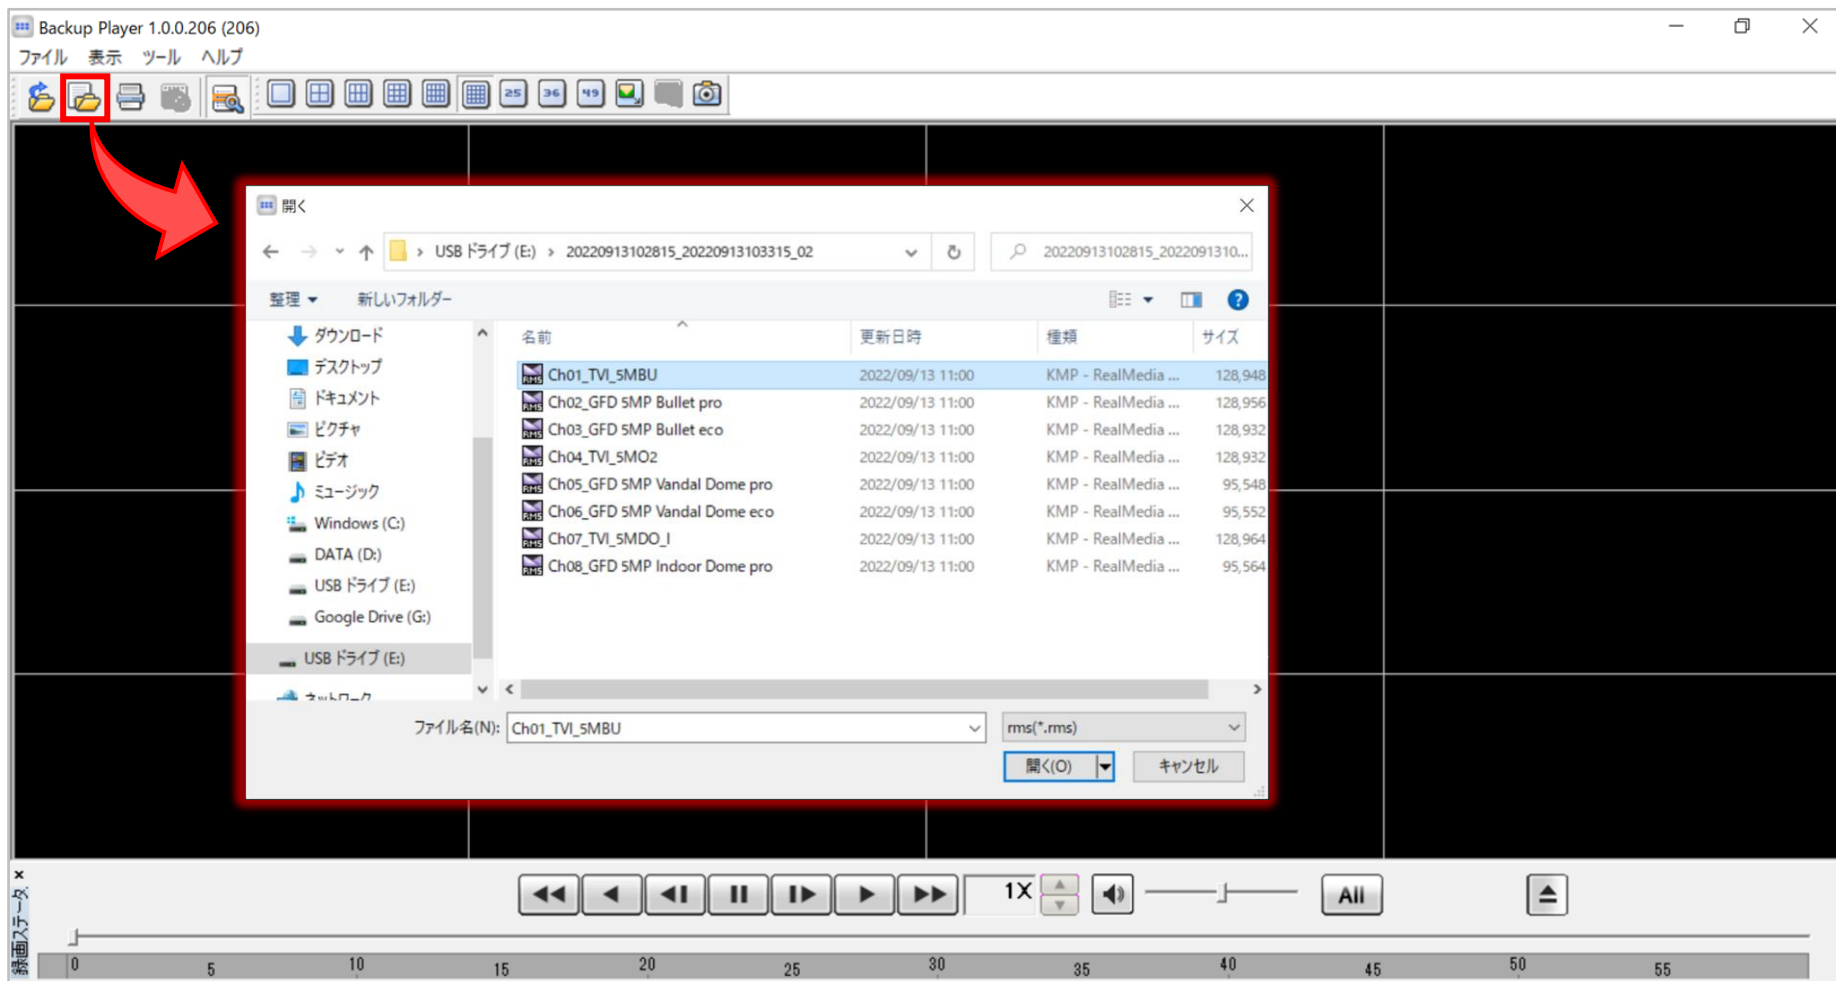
Backup Player 1.0.0.206 (206)
ファイル 表示 ツール ヘルプ

25 36 49

開く

USB ドライブ (E:) › 20220913102815_20220913103315_02

20220913102815_2022091310...

整理 ▾ 新しいフォルダー

ダウンロード
デスクトップ
ドキュメント
ピクチャ
ビデオ
ミュージック
Windows (C:)
DATA (D:)
USB ドライブ (E:)
Google Drive (G:)
USB ドライブ (E:)
ネットワーク

| 名前 | 更新日時 | 種類 | サイズ |
|---|---|---|---|
| Ch01_TVI_5MBU | 2022/09/13 11:00 | KMP - RealMedia ... | 128,948 |
| Ch02_GFD 5MP Bullet pro | 2022/09/13 11:00 | KMP - RealMedia ... | 128,956 |
| Ch03_GFD 5MP Bullet eco | 2022/09/13 11:00 | KMP - RealMedia ... | 128,932 |
| Ch04_TVI_5MO2 | 2022/09/13 11:00 | KMP - RealMedia ... | 128,932 |
| Ch05_GFD 5MP Vandal Dome pro | 2022/09/13 11:00 | KMP - RealMedia ... | 95,548 |
| Ch06_GFD 5MP Vandal Dome eco | 2022/09/13 11:00 | KMP - RealMedia ... | 95,552 |
| Ch07_TVI_5MDO_I | 2022/09/13 11:00 | KMP - RealMedia ... | 128,964 |
| Ch08_GFD 5MP Indoor Dome pro | 2022/09/13 11:00 | KMP - RealMedia ... | 95,564 |

ファイル名(N): Ch01_TVI_5MBU
rms(*.rms)
開く(O) キャンセル

1X
All

録画ステータス

0 5 10 15 20 25 30 35 40 45 50 55